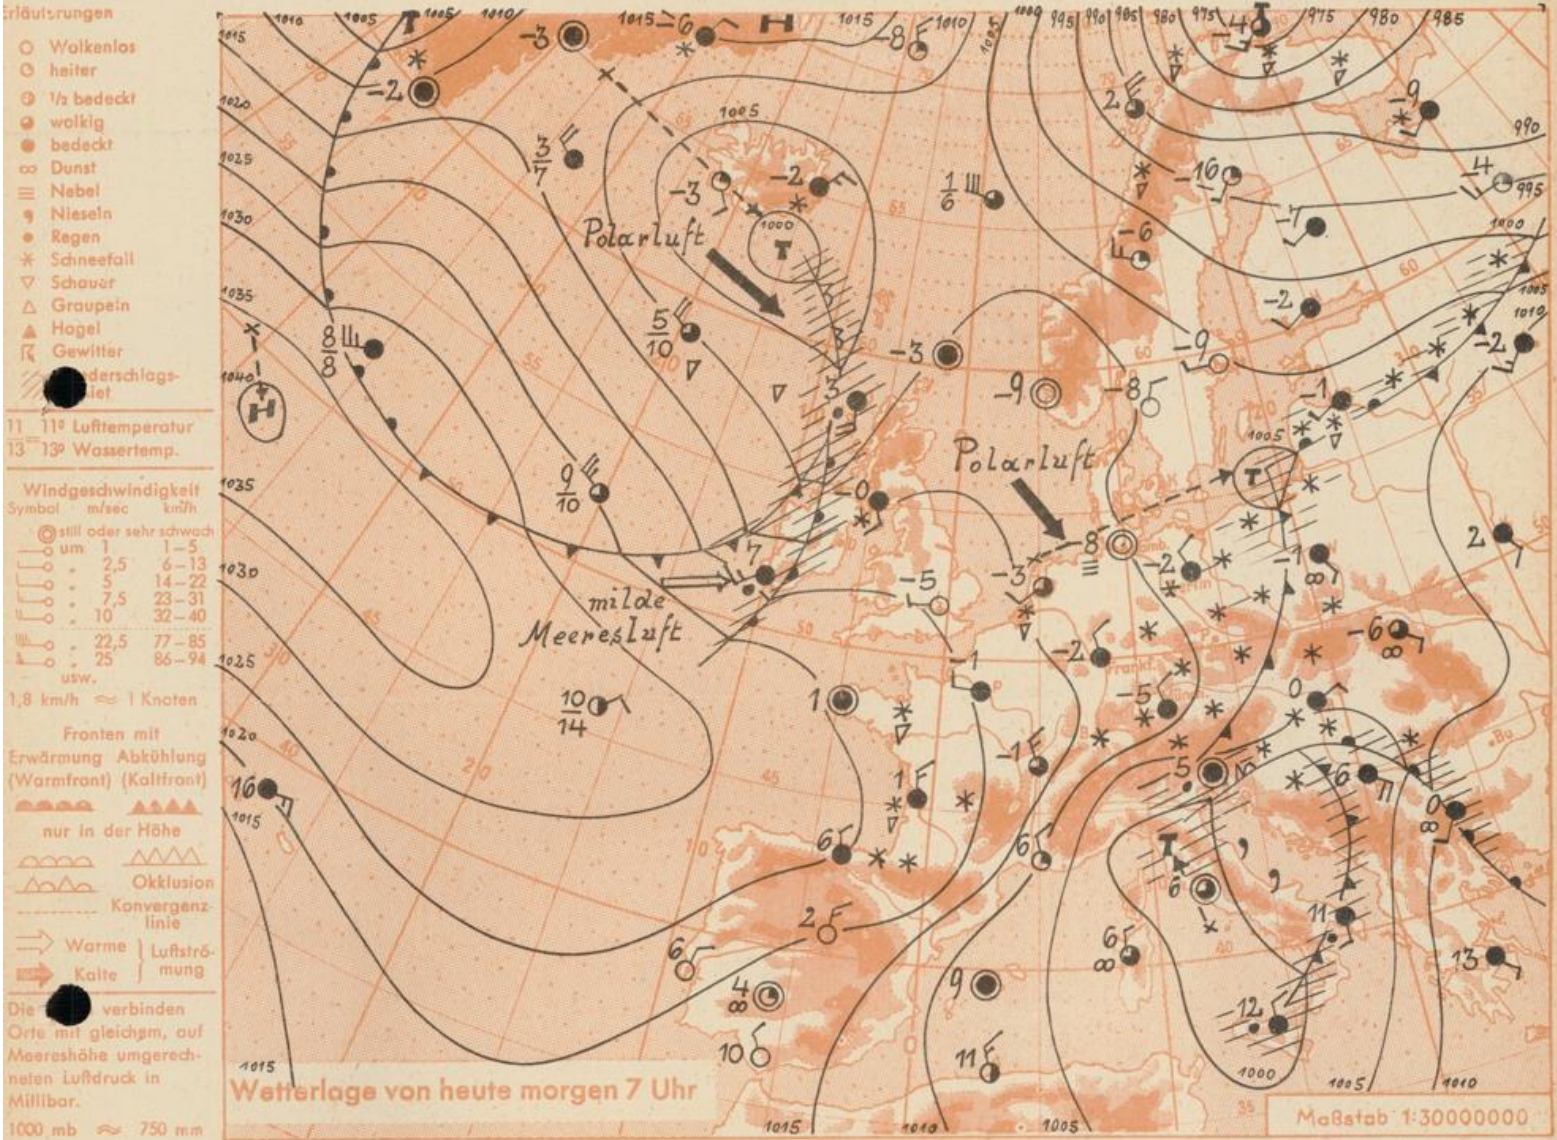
Erläuterungen

Wolkenlos
heiter
1/2 bedeckt
wolkig
bedeckt
Dunst
Nebel
Nieseln
Regen
Schneefall
Schauer
Graupeln
Hagel
Gewitter
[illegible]derschlags-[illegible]biet

11 11° Lufttemperatur
13 13° Wassertemp.

Windgeschwindigkeit
Symbol m/sec km/h
still oder sehr schwach
um 1 1–5
„ 2,5 6–13
„ 5 14–22
„ 7,5 23–31
„ 10 32–40
„ 22,5 77–85
„ 25 86–94
usw.
1,8 km/h ≈ 1 Knoten

Fronten mit
Erwärmung (Warmfront) Abkühlung (Kaltfront)
nur in der Höhe
Okklusion
Konvergenzlinie
Warme
Kalte
Luftströmung

Die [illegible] verbinden Orte mit gleichem, auf Meereshöhe umgerechneten Luftdruck in Millibar.
1000 mb ≈ 750 mm

Polarluft
Polarluft
milde Meeresluft

H
T
H
T
T
T

1010 1005 1005 1010 1015 1015 1010 1005 1000 995 990 985 980 975 975 980 985 990 995 1000 1005 1010 1015 1020 1025 1030 1035 1040 1035 1030 1025 1020 1015 1015 1005 1000 1000 1005 1010 1005 1010 1015 1010 1005 1000

-2 -3 -6 -8 -4 2 -9 3/7 -3 -2 1/6 -16 -7 -6 -4 -2 -2 8/8 5/10 -3 -9 -9 -8 -1 3 9/10 0 7 -8 -3 -2 -1 2 -5 -1 -2 -6 -5 10/14 1 0 -1 5 6 16 1 6 0 6 6 11 2 6 6 4 9 13 12 10 11

Wetterlage von heute morgen 7 Uhr

Maßstab 1:30000000